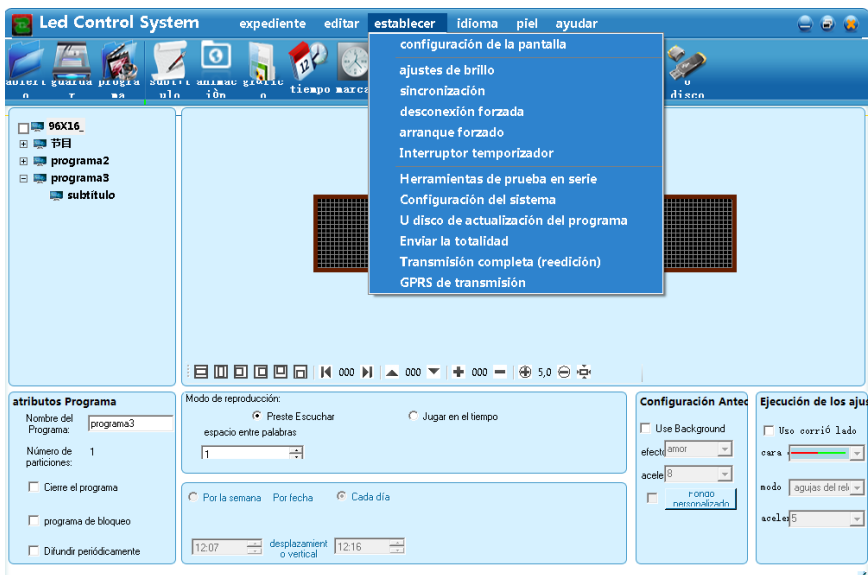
Led Control System expediente editar establecer idioma piel ayudar

abierto guardar programa subtítulo animación gráfico tiempo marca disco

configuración de la pantalla
ajustes de brillo
sincronización
desconexión forzada
arranque forzado
Interruptor temporizador
Herramientas de prueba en serie
Configuración del sistema
U disco de actualización del programa
Enviar la totalidad
Transmisión completa (reedición)
GPRS de transmisión

96X16_
节目
programa2
programa3
subtítulo

000 000 000 5,0

atributos Programa
Nombre del Programa: programa3
Número de particiones: 1
Cierre el programa
programa de bloqueo
Difundir periódicamente

Modo de reproducción:
Preste Escuchar
Jugar en el tiempo
espacio entre palabras
1

Por la semana Por fecha Cada día
12:07 desplazamiento vertical 12:16

Configuración Antec
Use Background
efecto amor
acele 8
Fondo personalizado

Ejecución de los ajus
Uso corrió lado
cara
modo agujas del rel
acele 5